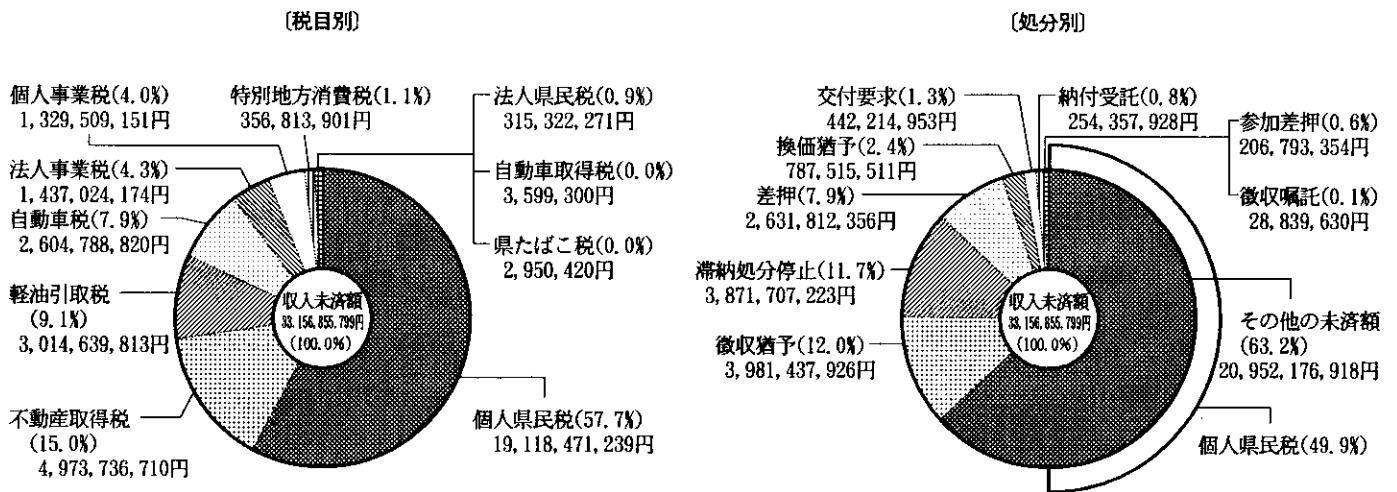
〔税目別〕

個人事業税(4.0%)
1,329,509,151円

特別地方消費税(1.1%)
356,813,901円

法人県民税(0.9%)
315,322,271円

法人事業税(4.3%)
1,437,024,174円

自動車取得税(0.0%)
3,599,300円

自動車税(7.9%)
2,604,788,820円

県たばこ税(0.0%)
2,950,420円

軽油引取税
(9.1%)
3,014,639,813円

収入未済額
33,156,855,799円
(100.0%)

不動産取得税
(15.0%)
4,973,736,710円

個人県民税(57.7%)
19,118,471,239円

〔処分別〕

交付要求(1.3%)
442,214,953円

納付受託(0.8%)
254,357,928円

参加差押(0.6%)
206,793,354円

換価猶予(2.4%)
787,515,511円

徴収嘱託(0.1%)
28,839,630円

差押(7.9%)
2,631,812,356円

滞納処分停止(11.7%)
3,871,707,223円

収入未済額
33,156,855,799円
(100.0%)

その他の未済額
(63.2%)
20,952,176,918円

徴収猶予(12.0%)
3,981,437,926円

個人県民税(49.9%)